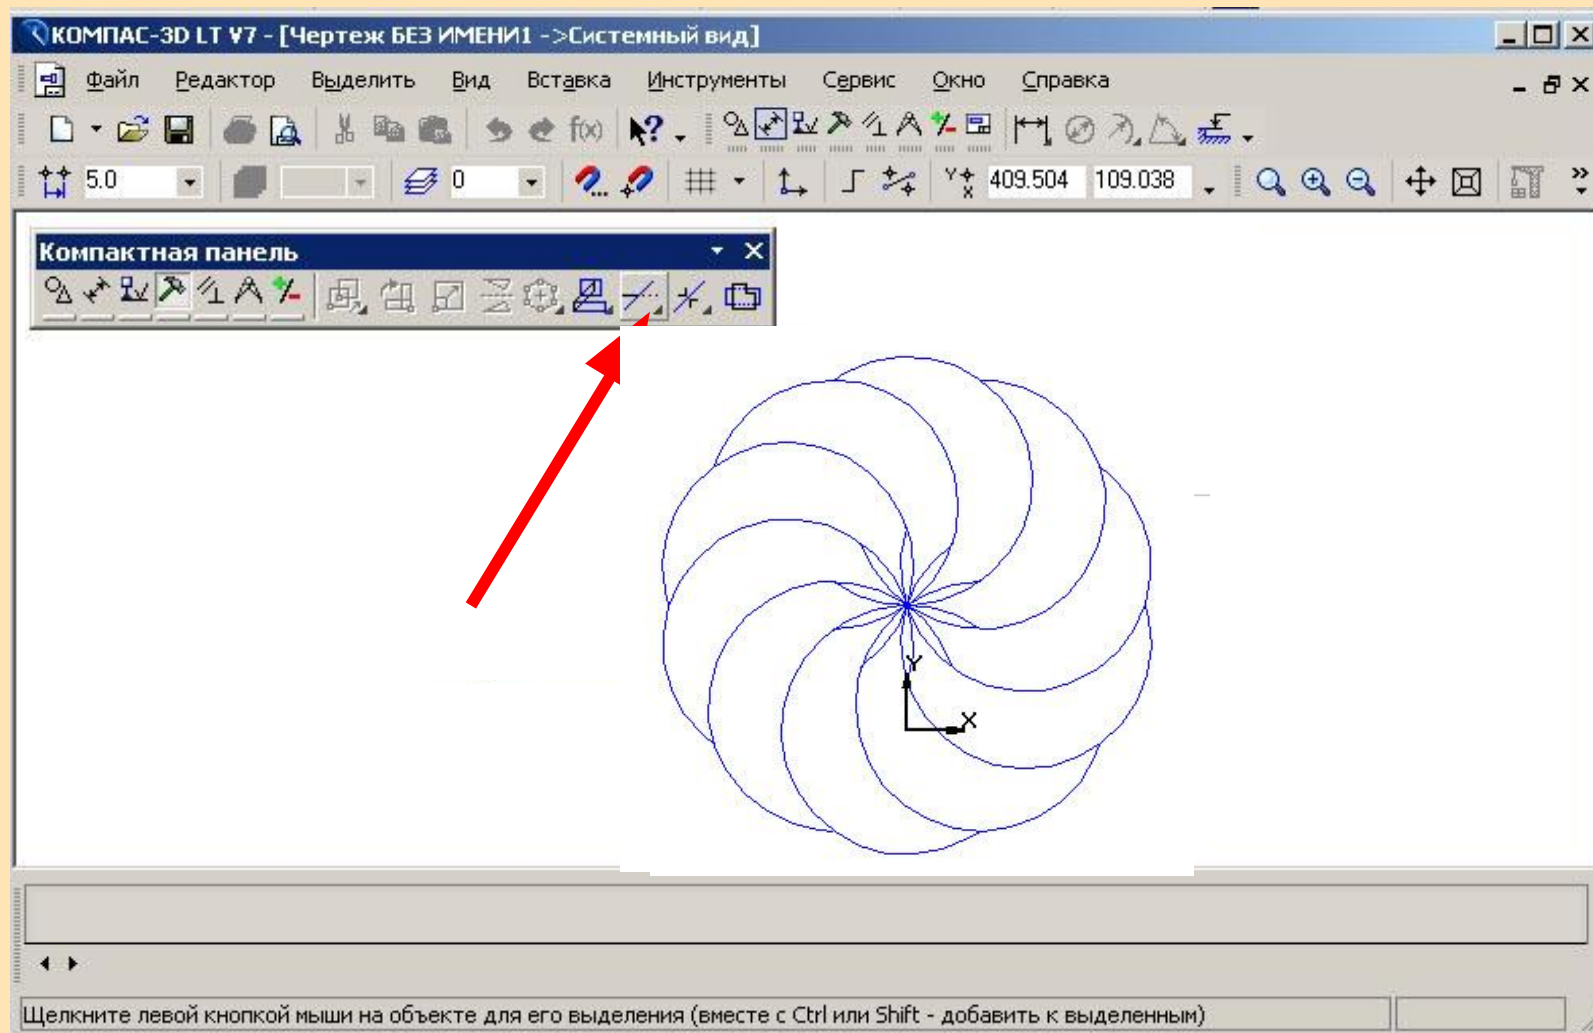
КОМПАС-3D LT V7 - [Чертеж БЕЗ ИМЕНИ1 ->Системный вид]

Файл Редактор Выделить Вид Вставка Инструменты Сервис Окно Справка

f(x)

5.0

0

409.504 109.038

Компактная панель

Y

X

Щелкните левой кнопкой мыши на объекте для его выделения (вместе с Ctrl или Shift - добавить к выделенным)